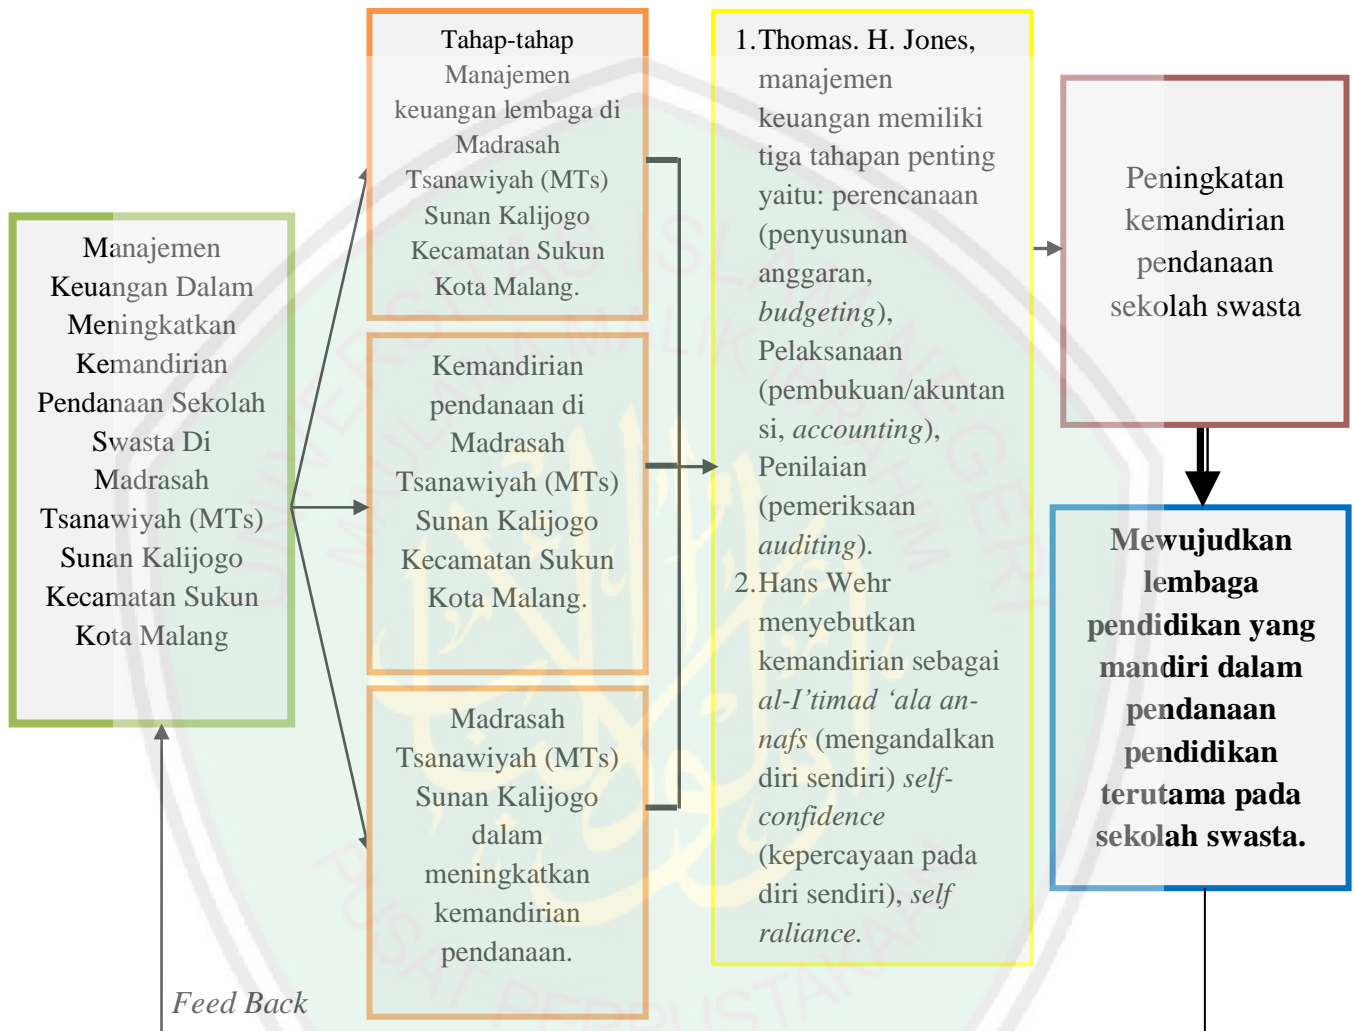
Manajemen Keuangan Dalam Meningkatkan Kemandirian Pendanaan Sekolah Swasta Di Madrasah Tsanawiyah (MTs) Sunan Kalijogo Kecamatan Sukun Kota Malang

Tahap-tahap Manajemen keuangan lembaga di Madrasah Tsanawiyah (MTs) Sunan Kalijogo Kecamatan Sukun Kota Malang.

Kemandirian pendanaan di Madrasah Tsanawiyah (MTs) Sunan Kalijogo Kecamatan Sukun Kota Malang.

Madrasah Tsanawiyah (MTs) Sunan Kalijogo dalam meningkatkan kemandirian pendanaan.

1. Thomas. H. Jones, manajemen keuangan memiliki tiga tahapan penting yaitu: perencanaan (penyusunan anggaran, *budgeting*), Pelaksanaan (pembukuan/akuntansi, *accounting*), Penilaian (pemeriksaan *auditing*).
2. Hans Wehr menyebutkan kemandirian sebagai *al-I'timad 'ala an-nafs* (mengandalkan diri sendiri) *self-confidence* (kepercayaan pada diri sendiri), *self raliance*.

Peningkatan kemandirian pendanaan sekolah swasta

**Mewujudkan lembaga pendidikan yang mandiri dalam pendanaan pendidikan terutama pada sekolah swasta.**

*Feed Back*